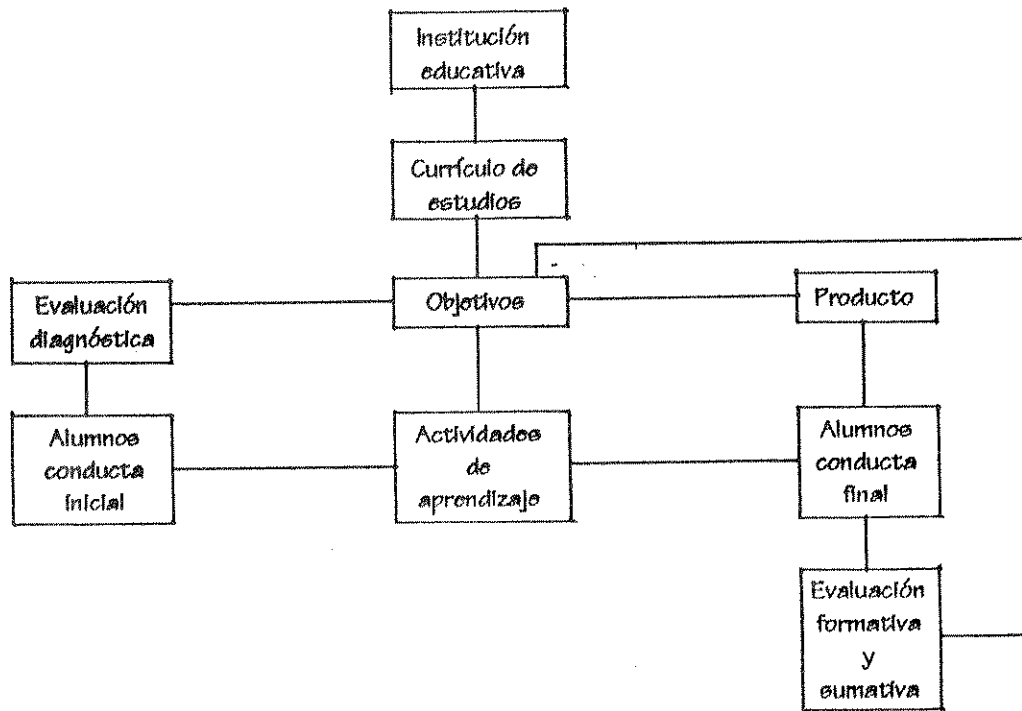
Institución educativa

Currículo de estudios

Evaluación diagnóstica

Objetivos

Producto

Alumnos conducta inicial

Actividades de aprendizaje

Alumnos conducta final

Evaluación formativa y sumativa